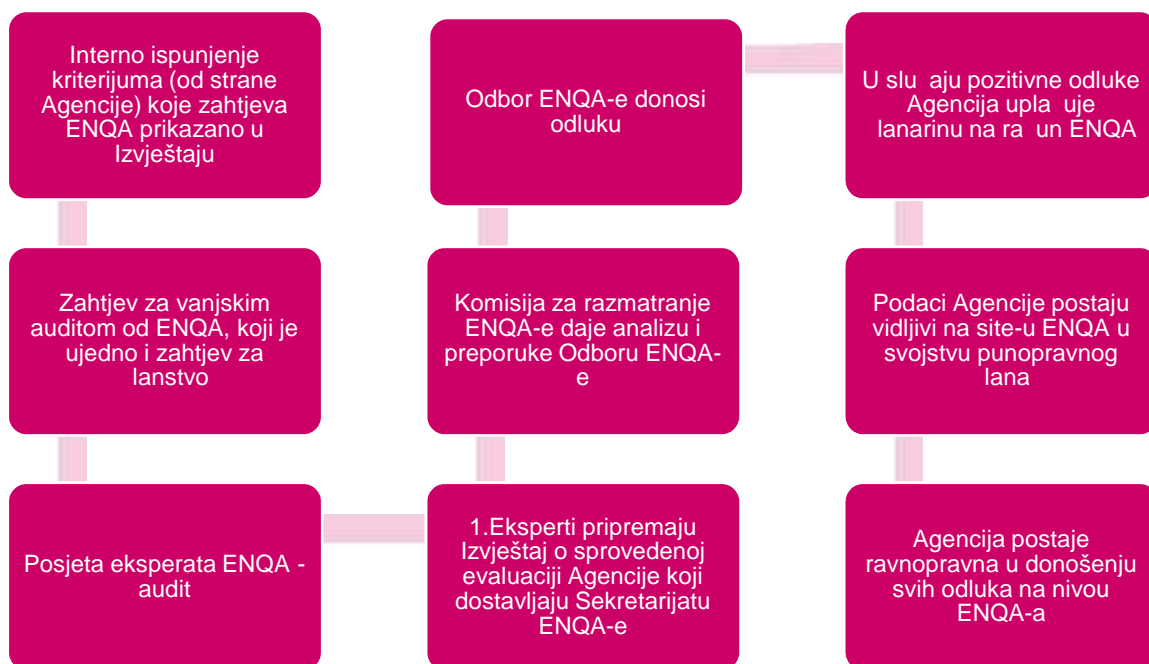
Interno ispunjenje kriterijuma (od strane Agencije) koje zahtjeva ENQA prikazano u Izvještaju

Zahtjev za vanjskim auditom od ENQA, koji je ujedno i zahtjev za lanstvo

Posjeta eksperata ENQA - audit

1.Eksperti pripremaju Izvještaj o sprovedenoj evaluaciji Agencije koji dostavljaju Sekretarijatu ENQA-e

Komisija za razmatranje ENQA-e daje analizu i preporuke Odboru ENQA-e

Odbor ENQA-e donosi odluku

U slu aju pozitivne odluke Agencija upla uje lanarinu na ra un ENQA

Podaci Agencije postaju vidljivi na site-u ENQA u svojstvu punopravnog lana

Agencija postaje ravnopravna u donošenju svih odluka na nivou ENQA-a